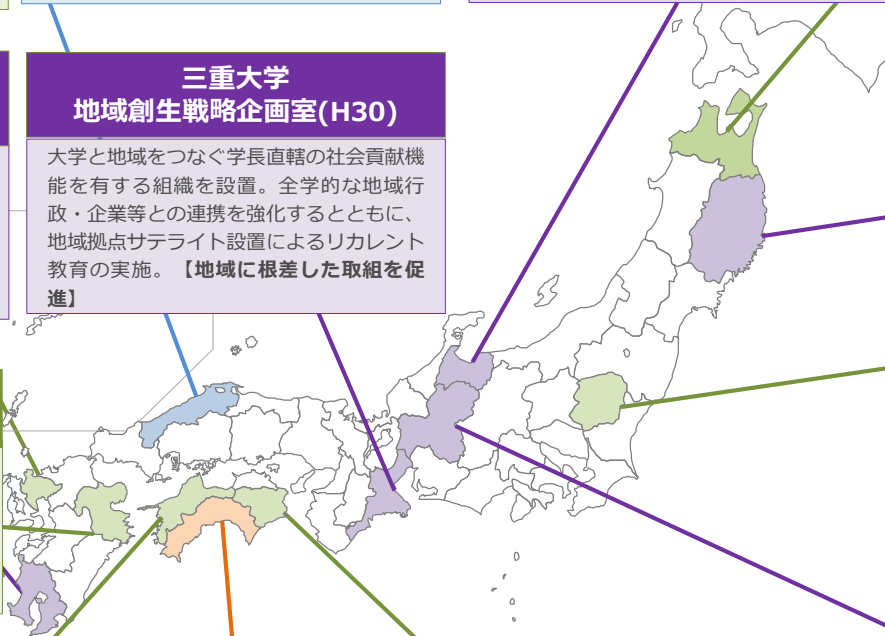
三重大学
地域創生戦略企画室(H30)

大学と地域をつなぐ学長直轄の社会貢献機能を有する組織を設置。全学的な地域行政・企業等との連携を強化するとともに、地域拠点サテライト設置によるリカレント教育の実施。【地域に根差した取組を促進】